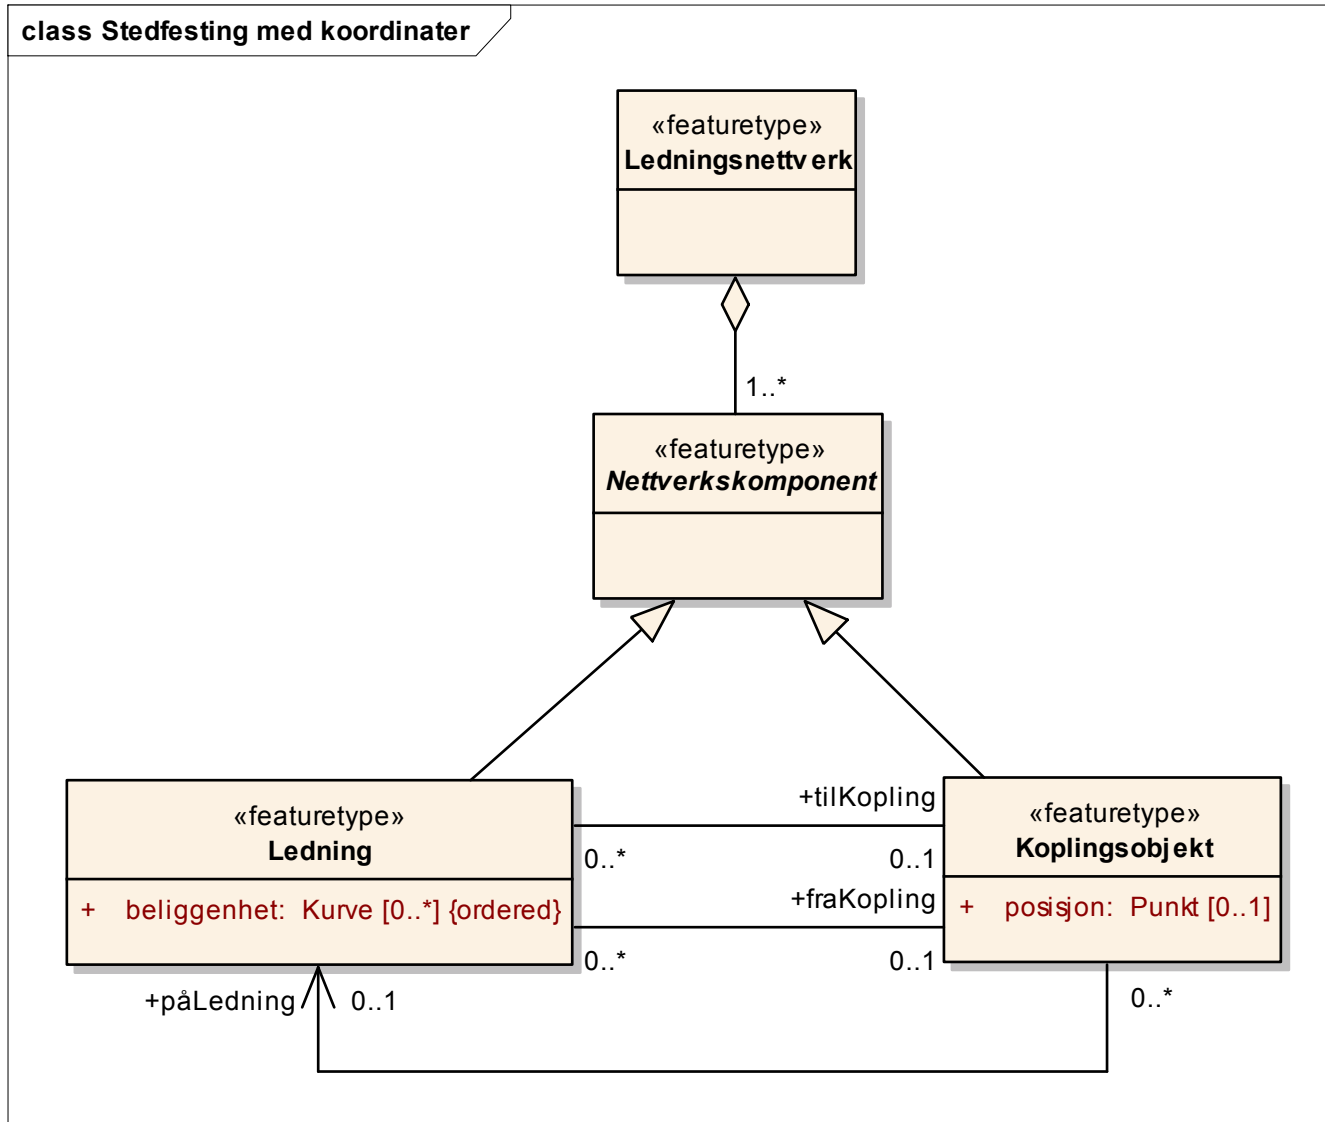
class Stedfesting med koordinater

«featuretype»
Ledningsnettverk

1..*

«featuretype»
Nettverkskomponent

«featuretype»
Ledning

+ beliggenhet: Kurve [0..*] {ordered}

+tilKopling

0..*

0..1

+fraKopling

0..*

0..1

«featuretype»
Koplingsobjekt

+ posisjon: Punkt [0..1]

+påLedning

0..1

0..*